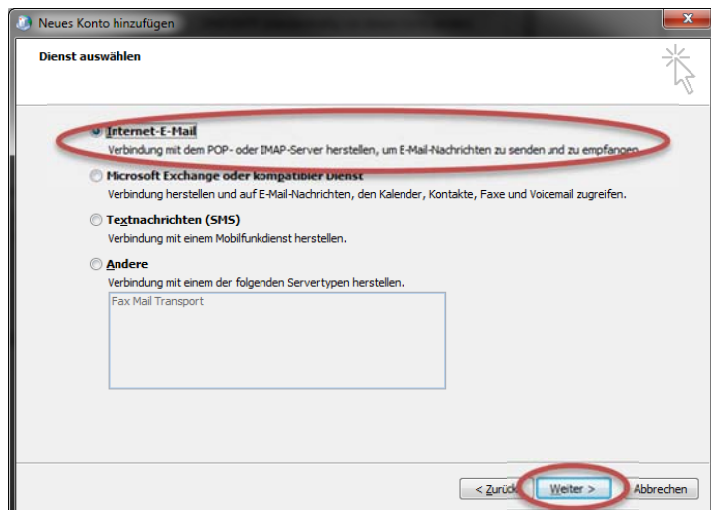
Neues Konto hinzufügen

Dienst auswählen

Internet-E-Mail
Verbindung mit dem POP- oder IMAP-Server herstellen, um E-Mail-Nachrichten zu senden und zu empfangen.

Microsoft Exchange oder kompatibler Dienst
Verbindung herstellen und auf E-Mail-Nachrichten, den Kalender, Kontakte, Faxe und Voicemail zugreifen.

Textnachrichten (SMS)
Verbindung mit einem Mobilfunkdienst herstellen.

Andere
Verbindung mit einem der folgenden Servertypen herstellen.
Fax Mail Transport

< Zurück | Weiter > | Abbrechen